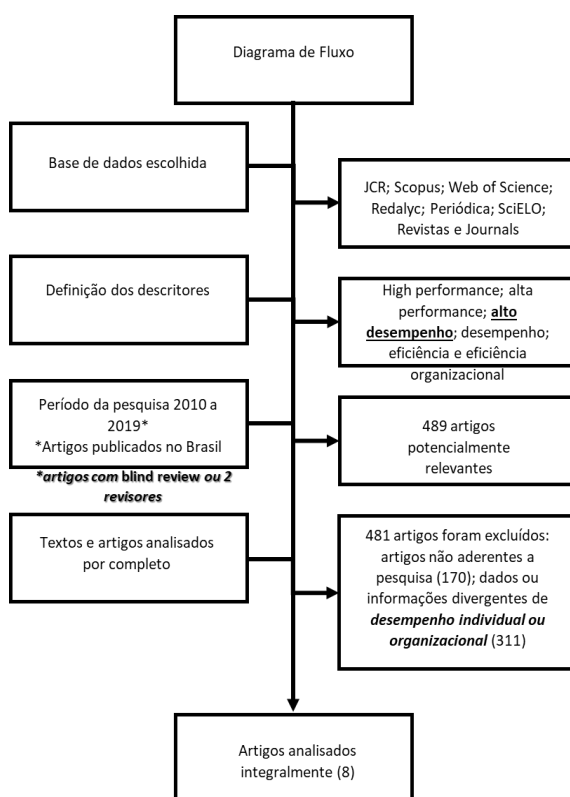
Diagrama de Fluxo

Base de dados escolhida

JCR; Scopus; Web of Science; Redalyc; Periódica; SciELO; Revistas e Journals

Definição dos descritores

High performance; alta performance; **alto desempenho**; desempenho; eficiência e eficiência organizacional

Período da pesquisa 2010 a 2019*
*Artigos publicados no Brasil

*artigos com blind review ou 2 revisores

489 artigos potencialmente relevantes

Textos e artigos analisados por completo

481 artigos foram excluídos: artigos não aderentes a pesquisa (170); dados ou informações divergentes de ***desempenho individual ou organizacional*** (311)

Artigos analisados integralmente (8)